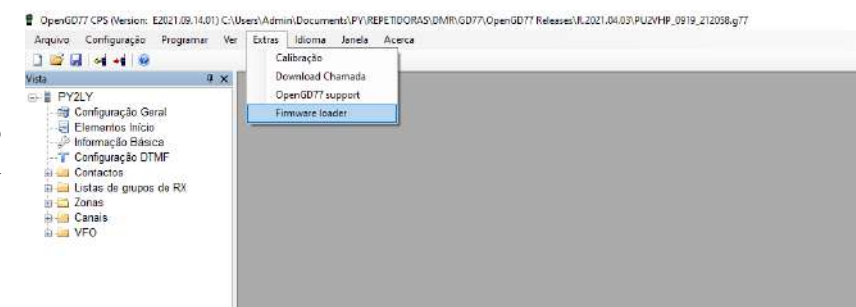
OpenGD77 CPS (Version: E2021.09.14.01) C:\Users\Admin\Documents\PY\REPETIDORAS\DMR\GD77\OpenGD77 Releases\R.2021.04.03\PU2VHP_0919_212058.g77

Arquivo Configuração Programar Ver Extras Idioma Janela Acerca

Vista

PY2LY
Configuração Geral
Elementos Início
Informação Básica
Configuração DTMF
Contactos
Listas de grupos de RX
Zonas
Canais
VFO

Calibração
Download Chamada
OpenGD77 support
Firmware loader